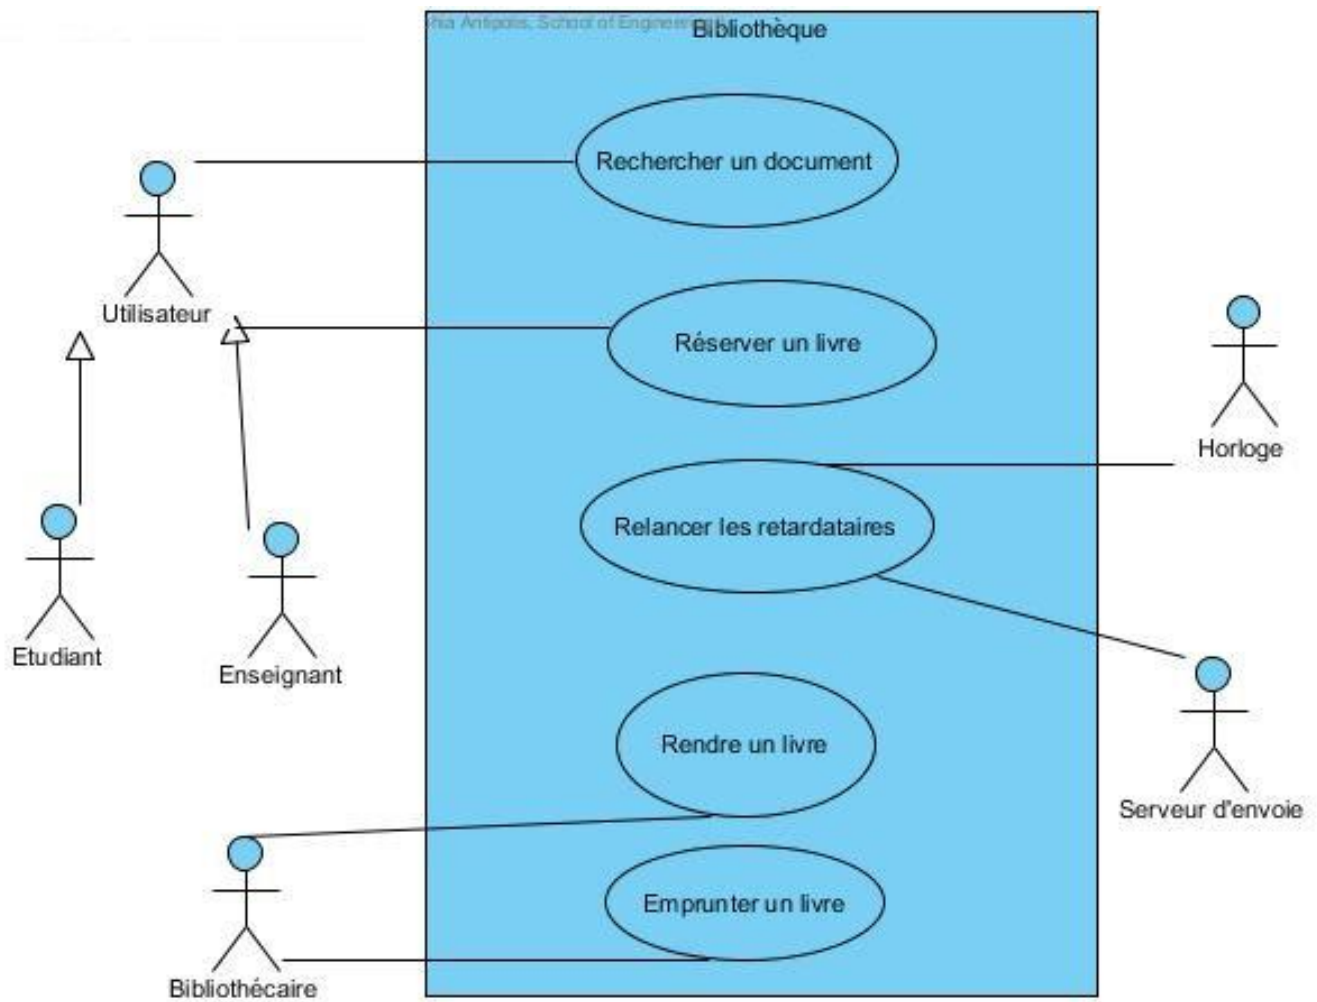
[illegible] phia Antipolis, School of Engineer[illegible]

Bibliothèque

Rechercher un document

Utilisateur

Réserver un livre

Horloge

Relancer les retardataires

Etudiant

Enseignant

Rendre un livre

Serveur d'envoie

Emprunter un livre

Bibliothécaire